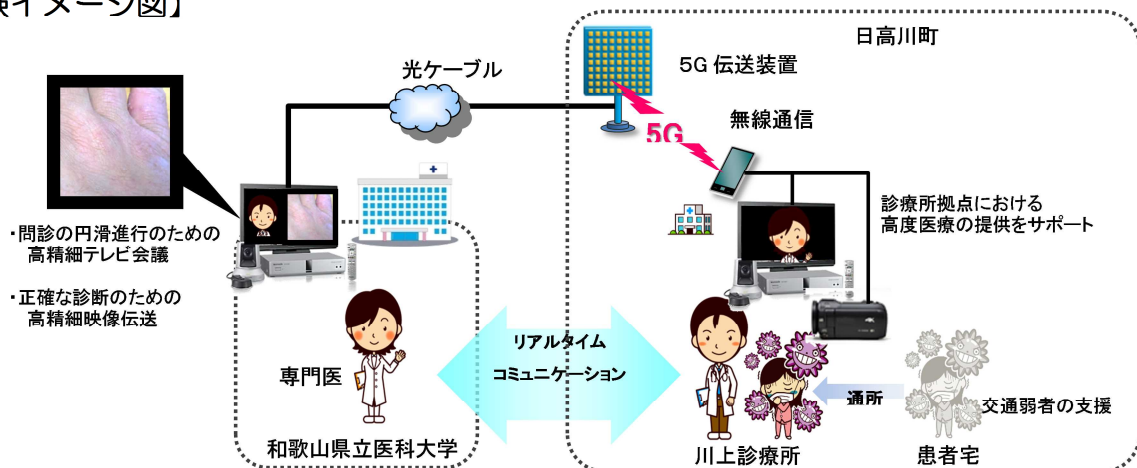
験イメージ図】

光ケーブル

5G 伝送装置

日高川町

5G

無線通信

・問診の円滑進行のための高精細テレビ会議

・正確な診断のための高精細映像伝送

診療所拠点における高度医療の提供をサポート

専門医

リアルタイム

コミュニケーション

通所

交通弱者の支援

和歌山県立医科大学

川上診療所

患者宅